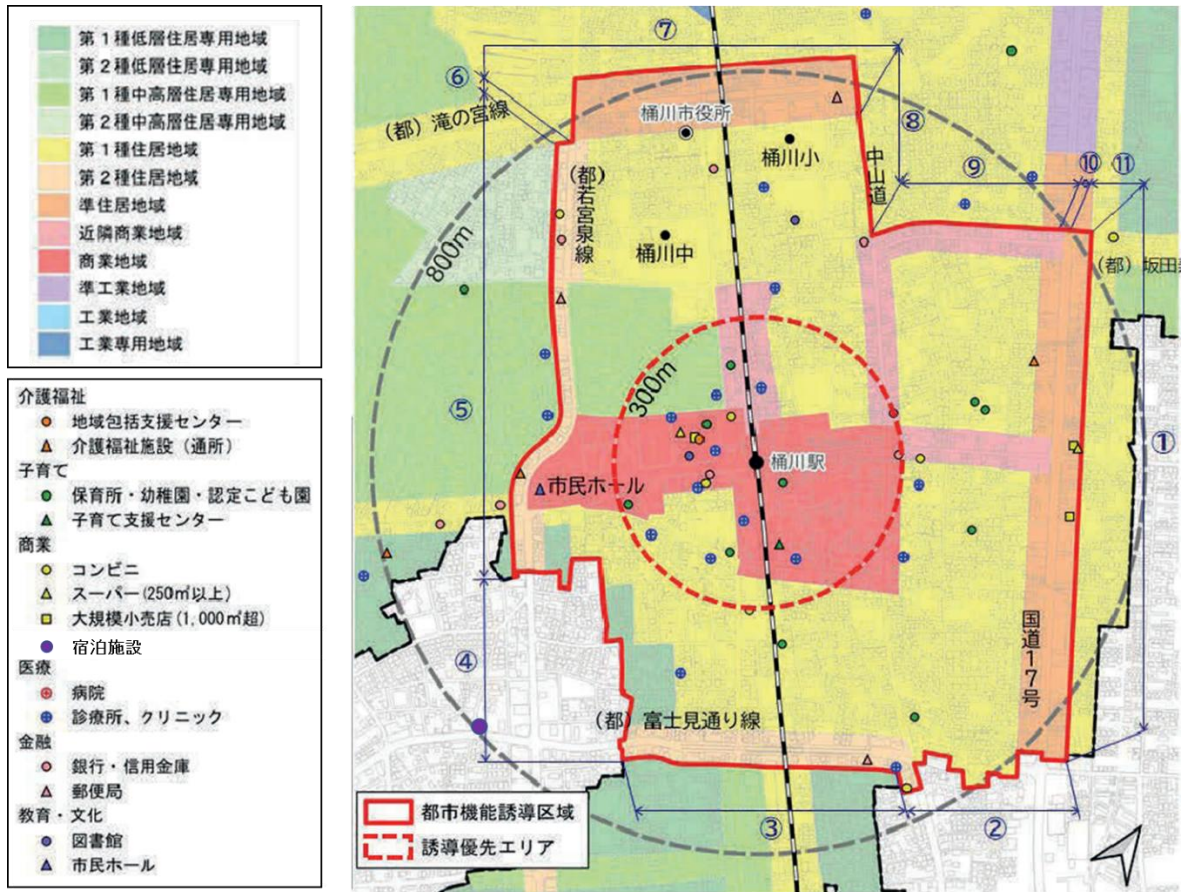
第１種低層住居専用地域
第２種低層住居専用地域
第１種中高層住居専用地域
第２種中高層住居専用地域
第１種住居地域
第２種住居地域
準住居地域
近隣商業地域
商業地域
準工業地域
工業地域
工業専用地域

介護福祉
地域包括支援センター
介護福祉施設（通所）
子育て
保育所・幼稚園・認定こども園
子育て支援センター
商業
コンビニ
スーパー(250㎡以上)
大規模小売店(1,000㎡超)
宿泊施設
医療
病院
診療所、クリニック
金融
銀行・信用金庫
郵便局
教育・文化
図書館
市民ホール

⑦
⑥
(都) 滝の宮線
桶川市役所
桶川小
⑧
中山道
⑨
⑩
⑪
(都) 若宮泉線
桶川中
800m
(都) 坂田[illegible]
300m
⑤
桶川駅
市民ホール
①
④
(都) 富士見通り線
国道17号
都市機能誘導区域
誘導優先エリア
③
②